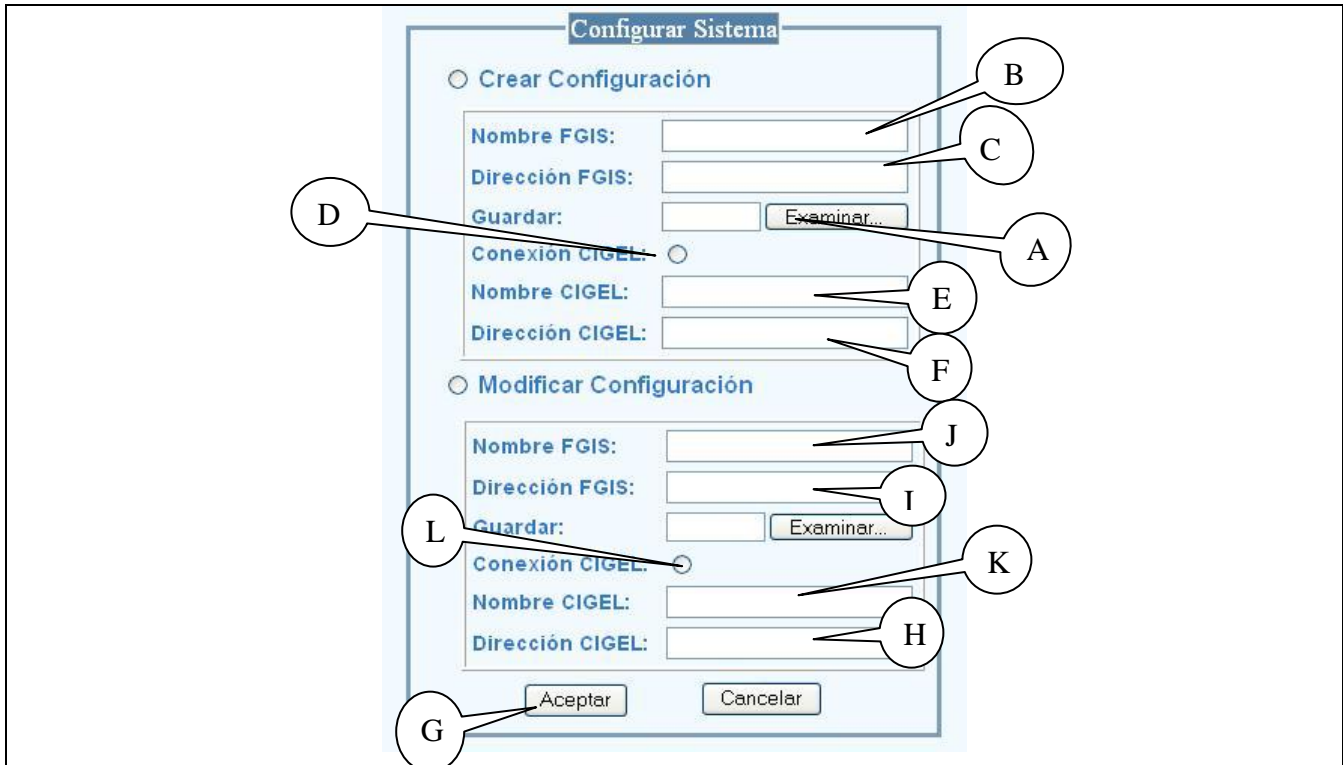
Configurar Sistema

○ Crear Configuración

B

Nombre FGIS:

C

Dirección FGIS:

D

Guardar: Examinar...

A

Conexión CIGEL: ○

Nombre CIGEL:

E

Dirección CIGEL:

F

○ Modificar Configuración

Nombre FGIS:

J

Dirección FGIS:

I

Guardar: Examinar...

L

Conexión CIGEL: ○

K

Nombre CIGEL:

Dirección CIGEL:

H

Aceptar Cancelar

G